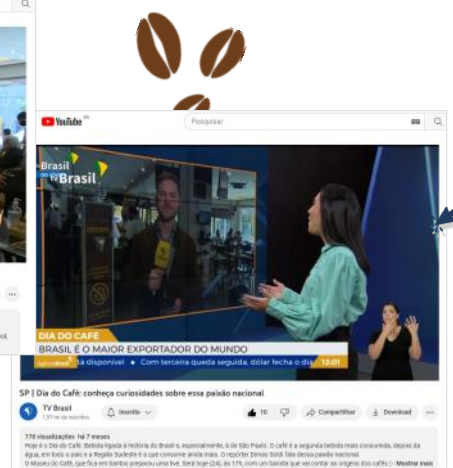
YouTube

Pesquisar

Brasil
TV Brasil

DIA DO CAFÉ
BRASIL É O MAIOR EXPORTADOR DO MUNDO
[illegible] disponível • Com terceira queda seguida, dólar fecha o dia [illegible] 12:01

SP | Dia do Café: conheça curiosidades sobre essa paixão nacional

TV Brasil
1,37 mi de inscritos

Inscrito

10

Compartilhar

Download

...

176 visualizações há 7 meses
Hoje é o Dia do Café. Bebida ligada à história do Brasil e, especialmente, à de São Paulo. O café é a segunda bebida mais consumida, depois da água, em todo o país e a Região Sudeste é a que consome ainda mais. O repórter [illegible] fala dessa paixão nacional.
O Museu do Café, que fica em Santos preparou uma live. Será hoje (24), às 17h, com um barista que vai contar as origens dos cafés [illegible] ...Mostrar mais